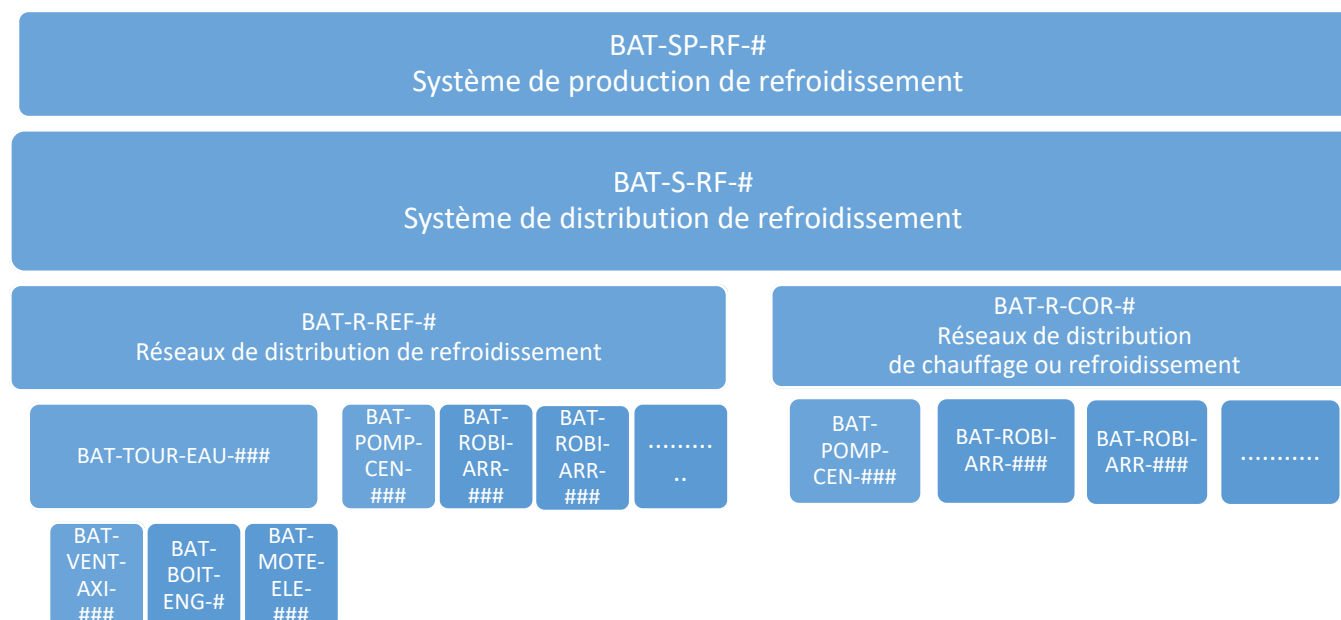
BAT-SP-RF-#
Système de production de refroidissement

BAT-S-RF-#
Système de distribution de refroidissement

BAT-R-REF-#
Réseaux de distribution de refroidissement

BAT-TOUR-EAU-###

BAT-POMP-CEN-###

BAT-ROBI-ARR-###

BAT-ROBI-ARR-###

………..

BAT-VENT-AXI-###

BAT-BOIT-ENG-#

BAT-MOTE-ELE-###

BAT-R-COR-#
Réseaux de distribution de chauffage ou refroidissement

BAT-POMP-CEN-###

BAT-ROBI-ARR-###

BAT-ROBI-ARR-###

………..